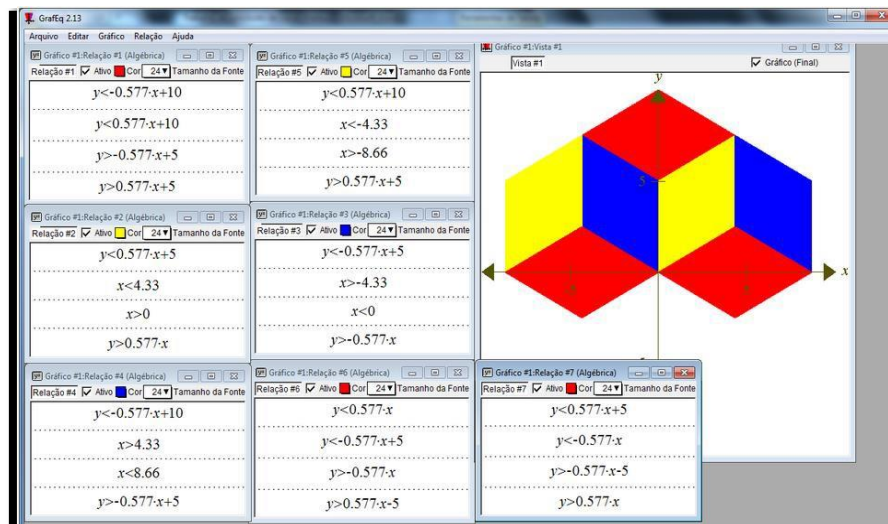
GrafEq 2.13

Arquivo Editar Gráfico Relação Ajuda

Gráfico #1:Relação #1 (Algébrica)
Relação #1 Ativo Cor 24 Tamanho da Fonte
$y<-0.577\cdot x+10$
$y<0.577\cdot x+10$
$y>-0.577\cdot x+5$
$y>0.577\cdot x+5$

Gráfico #1:Relação #5 (Algébrica)
Relação #5 Ativo Cor 24 Tamanho da Fonte
$y<0.577\cdot x+10$
$x<-4.33$
$x>-8.66$
$y>0.577\cdot x+5$

Gráfico #1:Vista #1
Vista #1
Gráfico (Final)
y
5
x

Gráfico #1:Relação #2 (Algébrica)
Relação #2 Ativo Cor 24 Tamanho da Fonte
$y<0.577\cdot x+5$
$x<4.33$
$x>0$
$y>0.577\cdot x$

Gráfico #1:Relação #3 (Algébrica)
Relação #3 Ativo Cor 24 Tamanho da Fonte
$y<-0.577\cdot x+5$
$x>-4.33$
$x<0$
$y>-0.577\cdot x$

Gráfico #1:Relação #4 (Algébrica)
Relação #4 Ativo Cor 24 Tamanho da Fonte
$y<-0.577\cdot x+10$
$x>4.33$
$x<8.66$
$y>-0.577\cdot x+5$

Gráfico #1:Relação #6 (Algébrica)
Relação #6 Ativo Cor 24 Tamanho da Fonte
$y<0.577\cdot x$
$y<-0.577\cdot x+5$
$y>-0.577\cdot x$
$y>0.577\cdot x-5$

Gráfico #1:Relação #7 (Algébrica)
Relação #7 Ativo Cor 24 Tamanho da Fonte
$y<0.577\cdot x+5$
$y<-0.577\cdot x$
$y>-0.577\cdot x-5$
$y>0.577\cdot x$